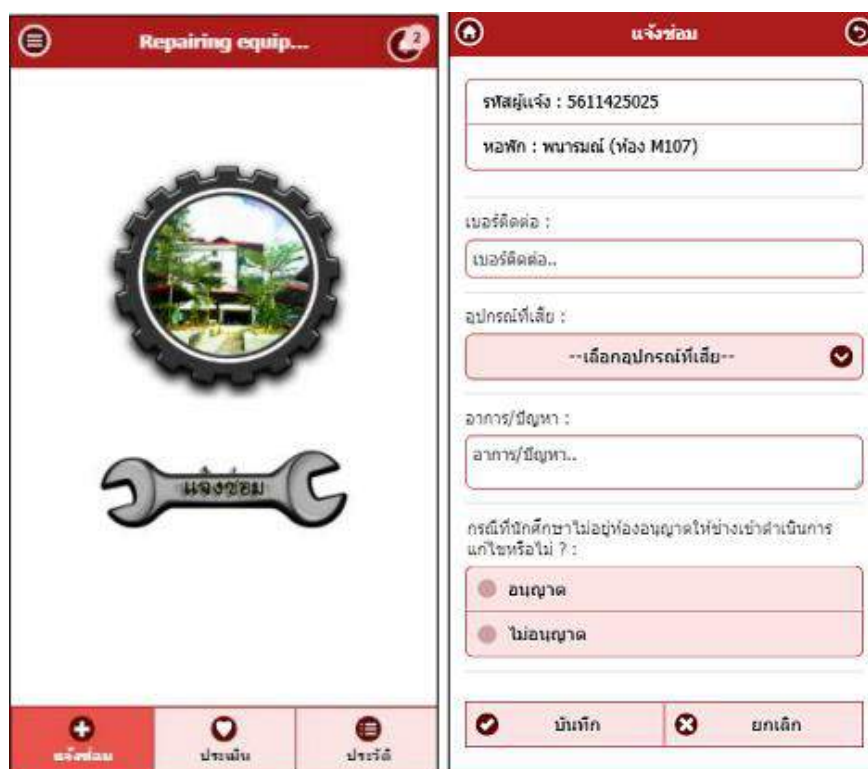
Repairing equip...

2

แจ้งซ่อม

แจ้งซ่อม

ประเมิน

ประวัติ

แจ้งซ่อม

รหัสผู้แจ้ง : 5611425025

หอพัก : พนารมณ์ (ห้อง M107)

เบอร์ติดต่อ :

เบอร์ติดต่อ..

อุปกรณ์ที่เสีย :

--เลือกอุปกรณ์ที่เสีย--

อาการ/ปัญหา :

อาการ/ปัญหา..

กรณีที่นักศึกษาไม่อยู่ห้องอนุญาตให้ช่างเข้าดำเนินการแก้ไขหรือไม่ ? :

อนุญาต

ไม่อนุญาต

บันทึก

ยกเลิก